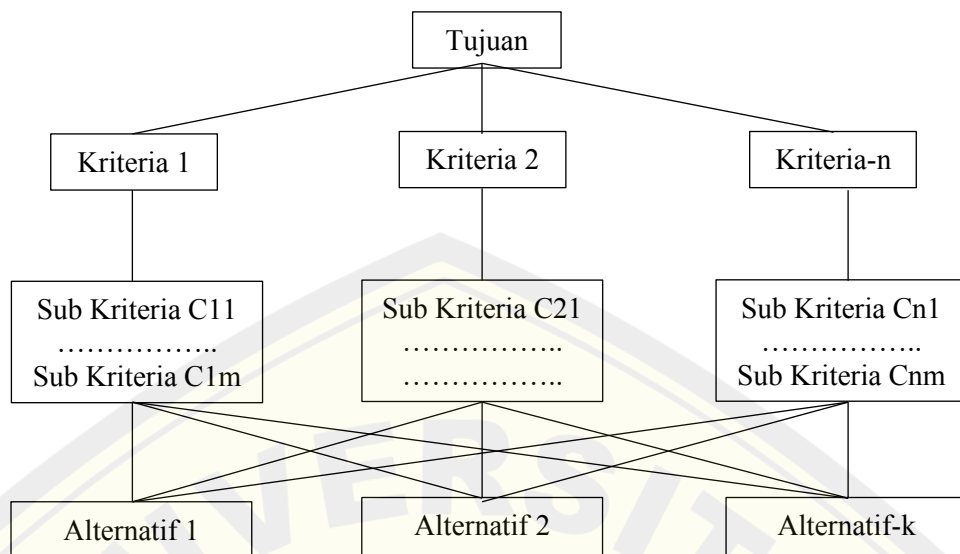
Tujuan

Kriteria 1

Kriteria 2

Kriteria-n

Sub Kriteria C11
……………..
Sub Kriteria C1m

Sub Kriteria C21
……………..
……………..

Sub Kriteria Cn1
……………..
Sub Kriteria Cnm

Alternatif 1

Alternatif 2

Alternatif-k